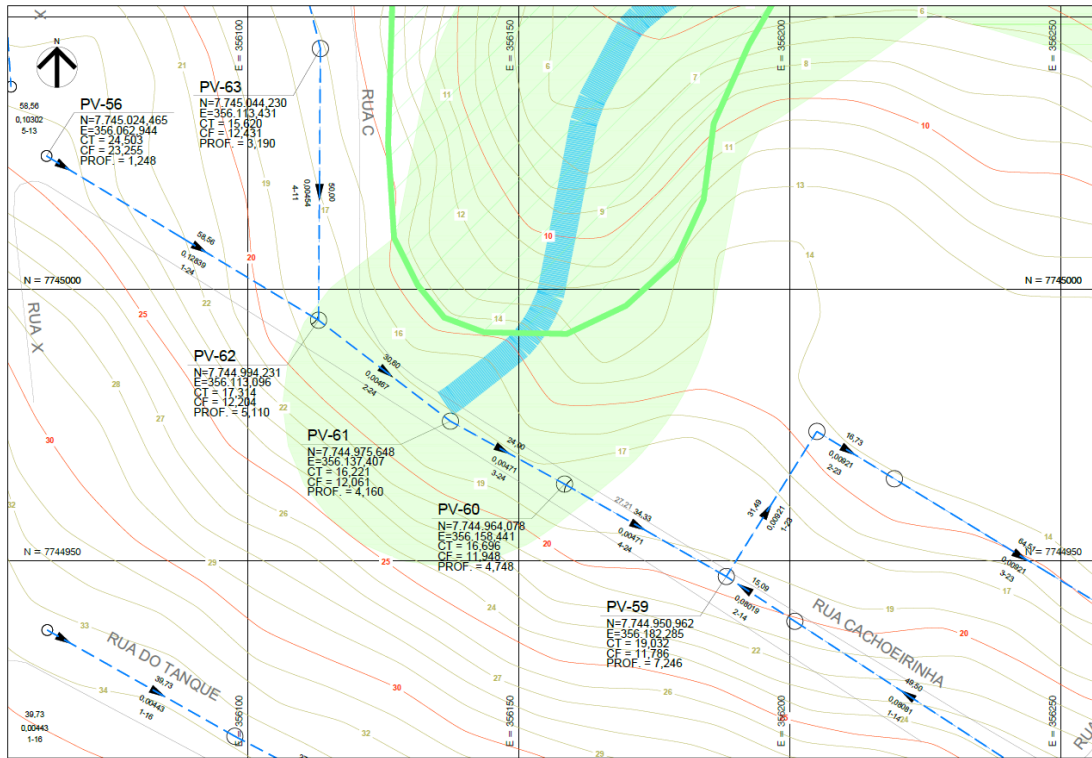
N

E = 356100

E = 356150

E = 356200

E = 356250

58,56
0,10302
5-13

PV-56
N=7.745.024,465
E=356.062,944
CT = 24,503
CF = 23,255
PROF. = 1,248

PV-63
N=7.745.044,230
E=356.113,431
CT = 15,620
CF = 12,431
PROF. = 3,190

RUA C

50,00
0,00454
4-11

58,56
0,12639
1-24

21
19
17
20
22
25
11
12
10
9
6
7
8
11
10
13
14
14
16

N = 7745000

N = 7745000

RUA X

PV-62
N=7.744.994,231
E=356.113,096
CT = 17,314
CF = 12,204
PROF. = 5,110

28
27
30
22

30,80
0,00487
2-24

PV-61
N=7.744.975,648
E=356.137,407
CT = 16,221
CF = 12,061
PROF. = 4,160

24,00
0,00471
3-24

17

16,73
0,00921
2-23

32
26

PV-60
N=7.744.964,078
E=356.158,441
CT = 16,696
CF = 11,948
PROF. = 4,748

27,21 34,33
0,00471
4-24

31,49
0,00921
1-23

N = 7744950

N = 7744950

64,50
0,00921
3-23

14
17

29
25
20
24

15,09
0,08019
2-14

PV-59
N=7.744.950,962
E=356.182,285
CT = 19,032
CF = 11,786
PROF. = 7,246

RUA CACHOEIRINHA

20
22

33

RUA DO TANQUE

34

39,73
0,00443
1-16

39,73
0,00443
1-16

30
27
26
32
29

49,50
0,00081
1-14